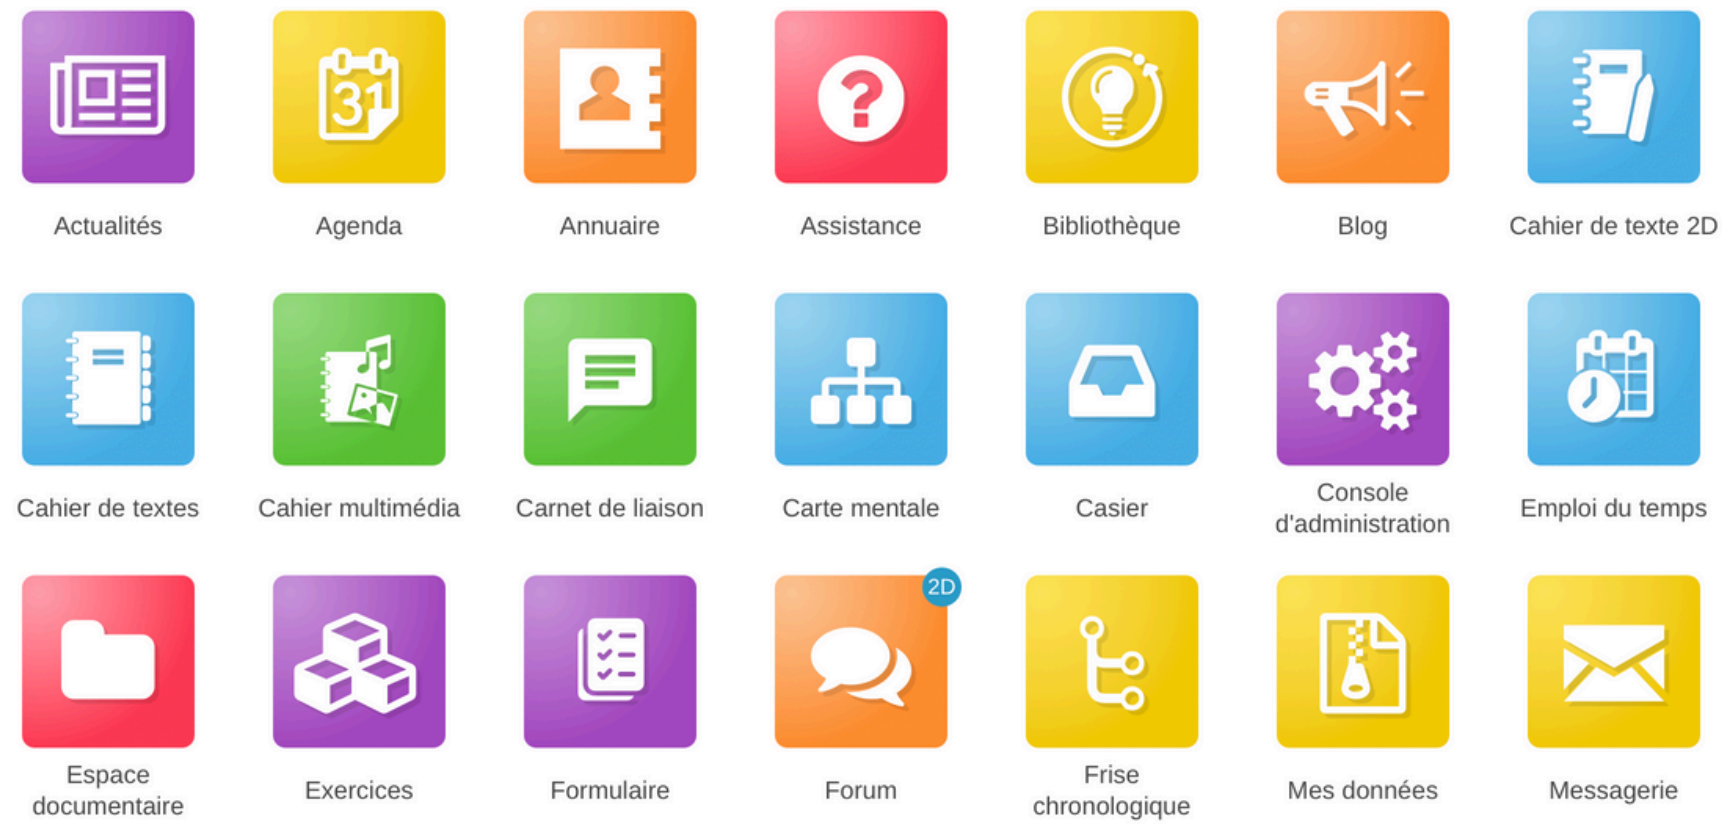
31

Actualités

Agenda

Annuaire

Assistance

Bibliothèque

Blog

Cahier de texte 2D

Cahier de textes

Cahier multimédia

Carnet de liaison

Carte mentale

Casier

Console d'administration

Emploi du temps

Espace documentaire

Exercices

Formulaire

2D

Forum

Frise chronologique

Mes données

Messagerie